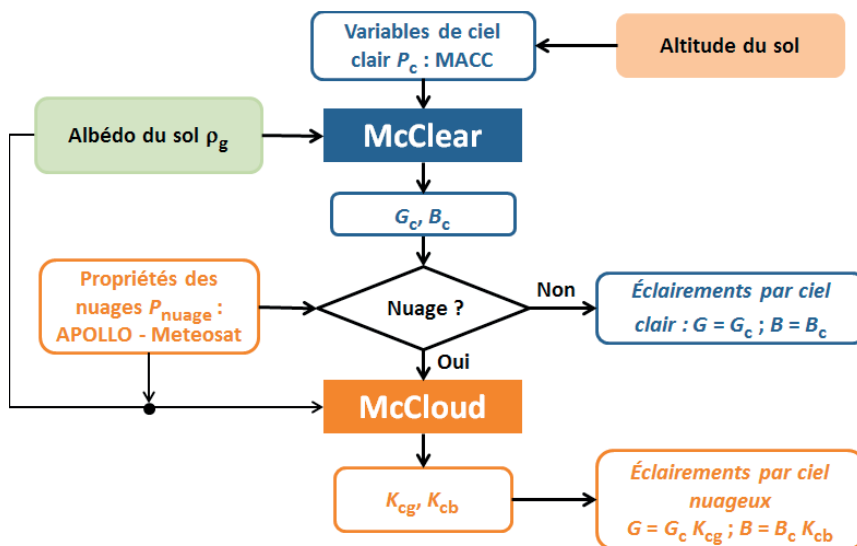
Variables de ciel clair $P_c$ : MACC

Altitude du sol

Albédo du sol $\rho_g$

McClear

$G_c$, $B_c$

Propriétés des nuages $P_{nuage}$ : APOLLO - Meteosat

Nuage ?

Non

Éclairements par ciel clair : $G = G_c$ ; $B = B_c$

Oui

McCloud

$K_{cg}$, $K_{cb}$

Éclairements par ciel nuageux $G = G_c K_{cg}$ ; $B = B_c K_{cb}$